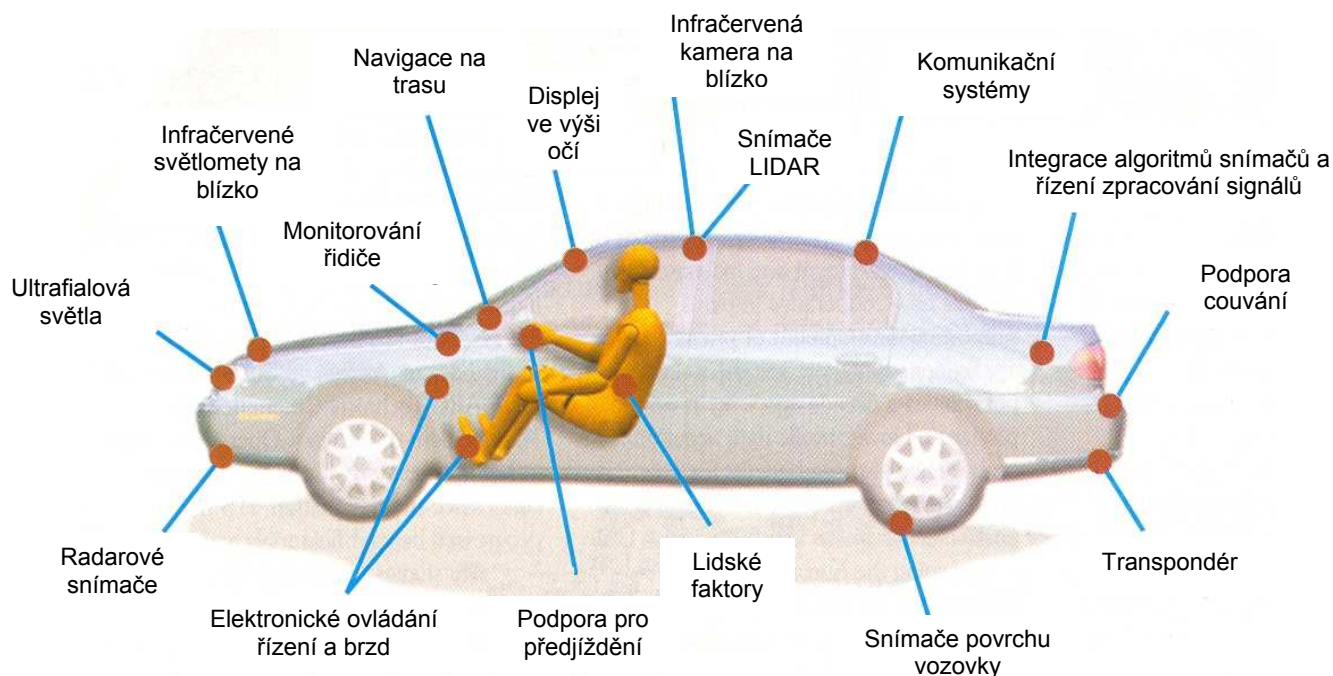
Infračervená kamera na blízko

Navigace na trasu

Displej ve výši očí

Komunikační systémy

Snímače LIDAR

Infračervené světlomety na blízko

Integrace algoritmů snímačů a řízení zpracování signálů

Monitorování řidiče

Ultrafialová světla

Podpora couvání

Radarové snímače

Lidské faktory

Transpondér

Elektronické ovládání řízení a brzd

Podpora pro předjíždění

Snímače povrchu vozovky